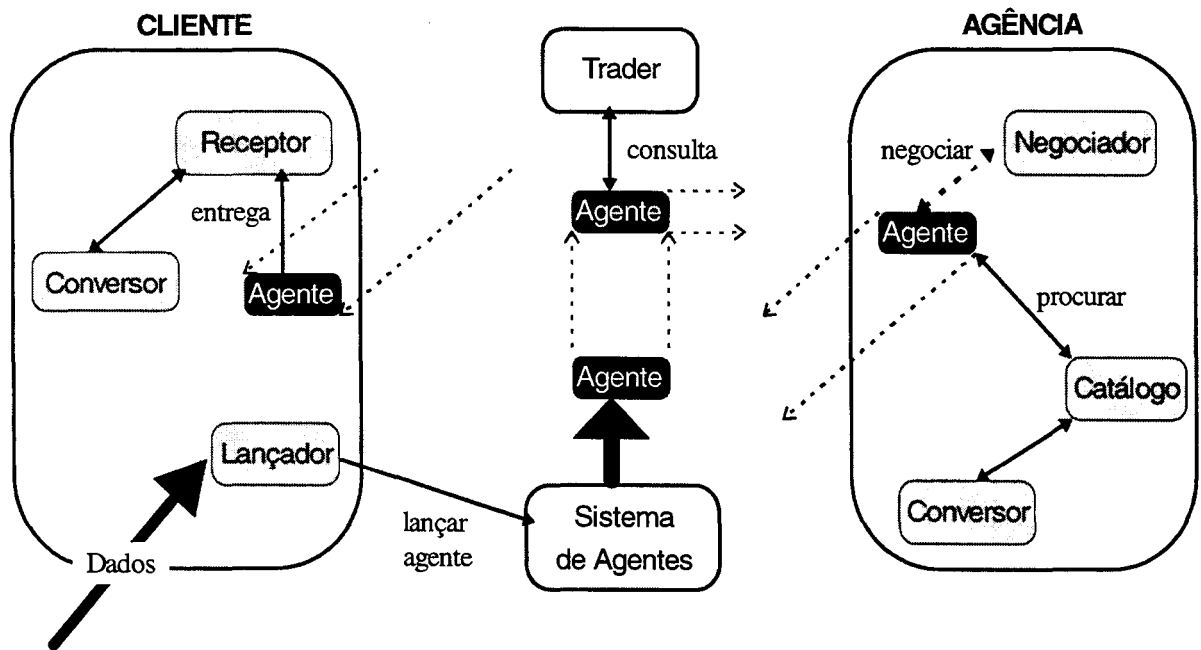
CLIENTE

Receptor

entrega

Conversor

Agente

Lançador

Dados

Trader

consulta

Agente

Agente

lançar agente

Sistema de Agentes

AGÊNCIA

negociar

Negociador

Agente

procurar

Catálogo

Conversor